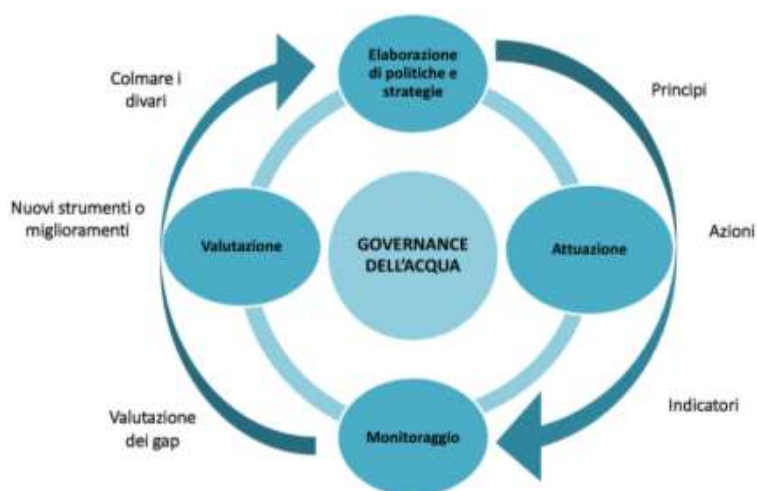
Elaborazione di politiche e strategie

Principi

Azioni

Indicatori

Attuazione

Monitoraggio

Valutazione

GOVERNANCE DELL'ACQUA

Colmare i divari

Nuovi strumenti o miglioramenti

Valutazione dei gap